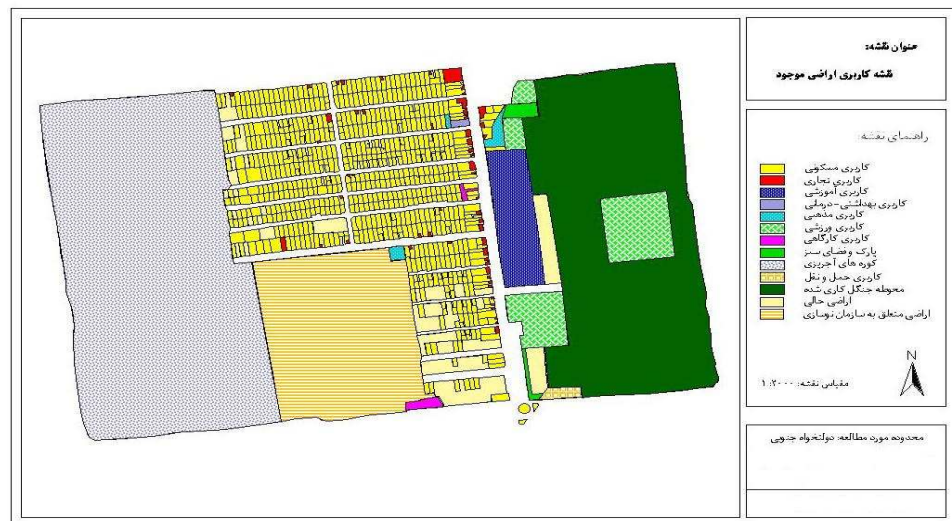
عنوان نقشه:
نقشه کاربری اراضی موجود

راهنمای نقشه

کاربری مسکونی
کاربری تجاری
کاربری آموزشی
کاربری بهداشتی-درمانی
کاربری مذهبی
کاربری ورزشی
کاربری کارگاهی
پارک وفضای سبز
کوره های آجرپزی
کاربری حمل و نقل
محوطه جنگل کاری شده
اراضی خالی
اراضی متعلق به سازمان نوسازی

N

مقیاس نقشه: ۱:۲۰۰۰

محدوده مورد مطالعه: دولتخواه جنوبی